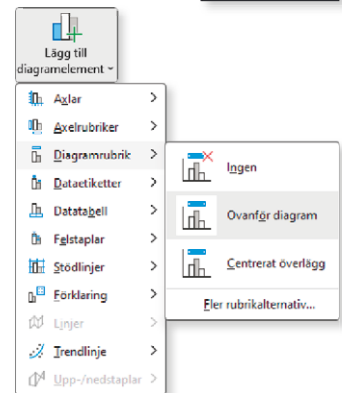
Lägg till diagramelement

Axlar >
Axelrubriker >
Diagramrubrik >
Dataetiketter >
Datatabell >
Felstaplar >
Stödlinjer >
Förklaring >
Linjer >
Trendlinje >
Upp-/nedstaplar >

Ingen
Ovanför diagram
Centrerat överlägg
Fler rubrikalternativ...